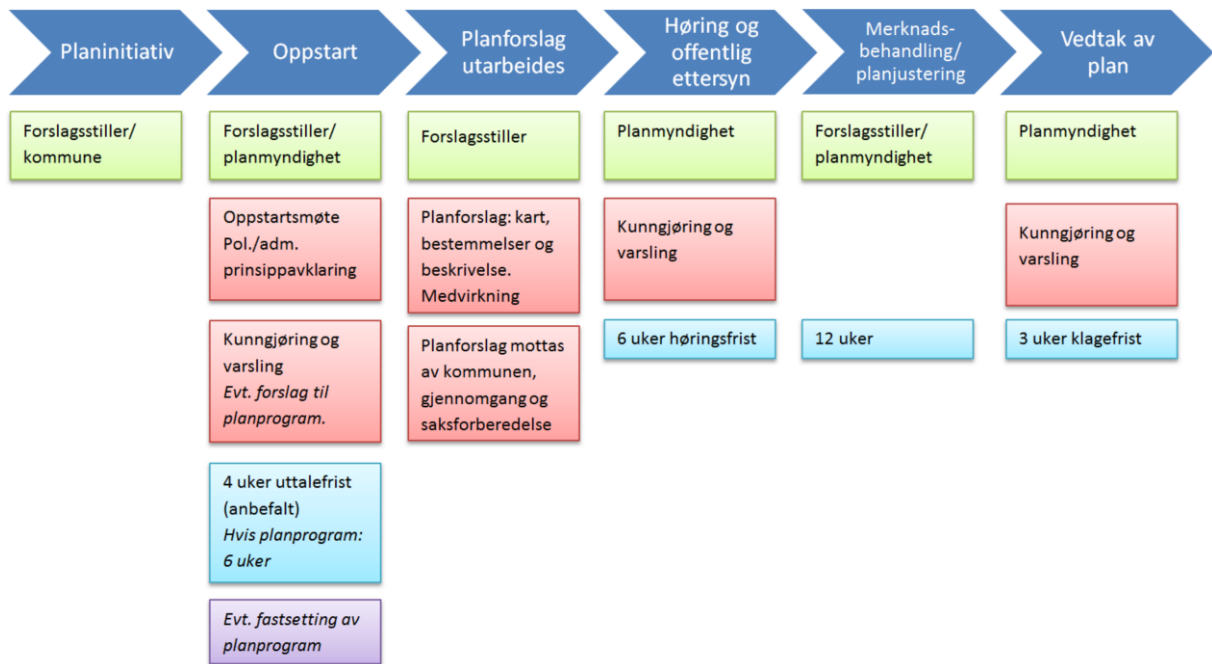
Planinitiativ

Forslagsstiller/ kommune

Oppstart

Forslagsstiller/ planmyndighet

Oppstartsmøte Pol./adm. prinsippavklaring

Kunngjøring og varsling
*Evt. forslag til planprogram.*

4 uker uttalefrist (anbefalt)
*Hvis planprogram: 6 uker*

*Evt. fastsetting av planprogram*

Planforslag utarbeides

Forslagsstiller

Planforslag: kart, bestemmelser og beskrivelse. Medvirkning

Planforslag mottas av kommunen, gjennomgang og saksforberedelse

Høring og offentlig ettersyn

Planmyndighet

Kunngjøring og varsling

6 uker høringsfrist

Merknads-behandling/ planjustering

Forslagsstiller/ planmyndighet

12 uker

Vedtak av plan

Planmyndighet

Kunngjøring og varsling

3 uker klagefrist